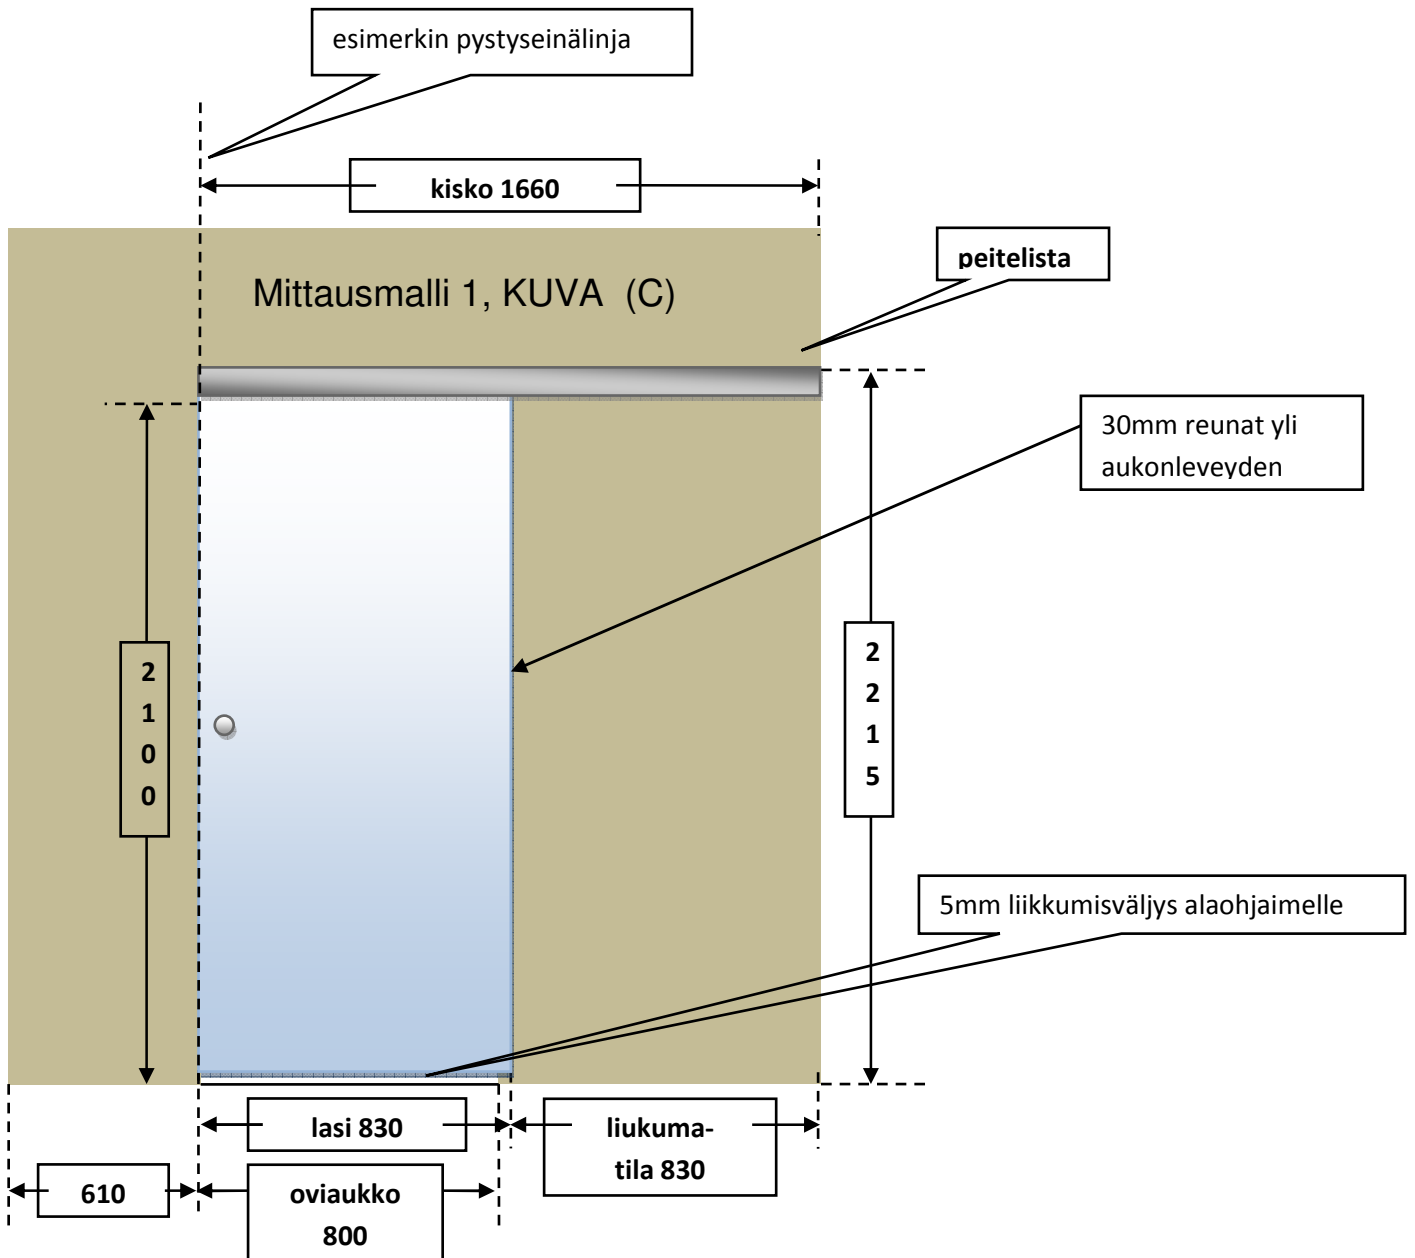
esimerkin pystyseinälinja

kisko 1660

peitelista

Mittausmalli 1, KUVA (C)

30mm reunat yli aukonleveyden

2
1
0
0

2
2
1
5

5mm liikkumisväljys alaohjaimelle

lasi 830

liukumatila 830

610

oviaukko 800